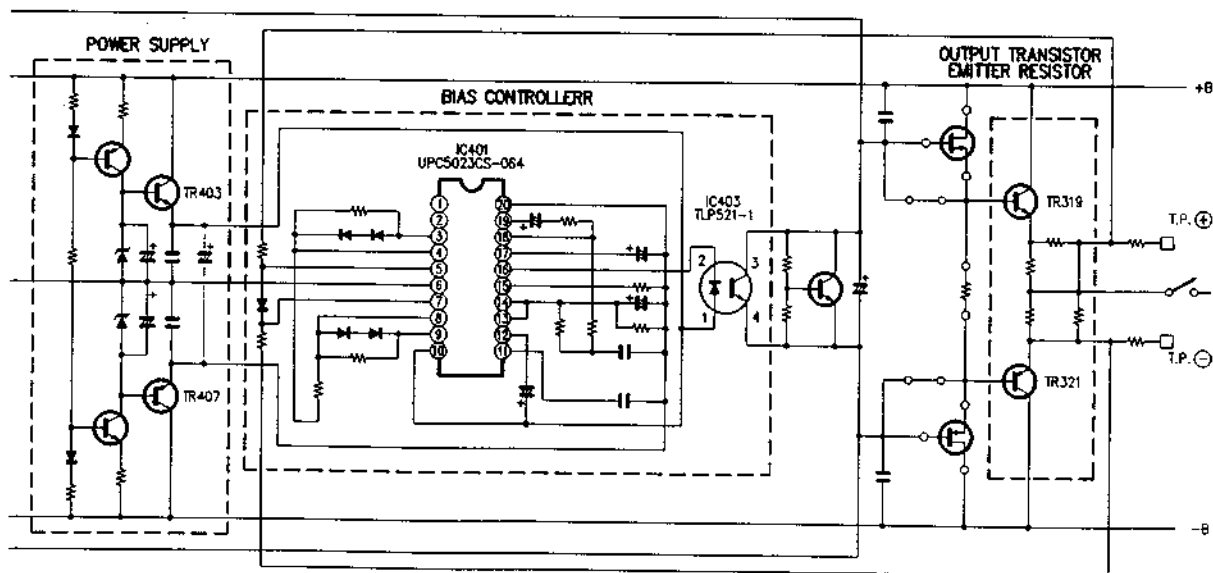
POWER SUPPLY

BIAS CONTROLLERR

OUTPUT TRANSISTOR EMITTER RESISTOR

+B

IC401
UPC5023CS-064

TR403

IC403
TLP521-1

TR319

T.P. ⊕

1
2
3
4
5
6
7
8
9
10

20
19
18
17
16
15
14
13
12
11

2
3
1
4

TR407

TR321

T.P. ⊖

−B